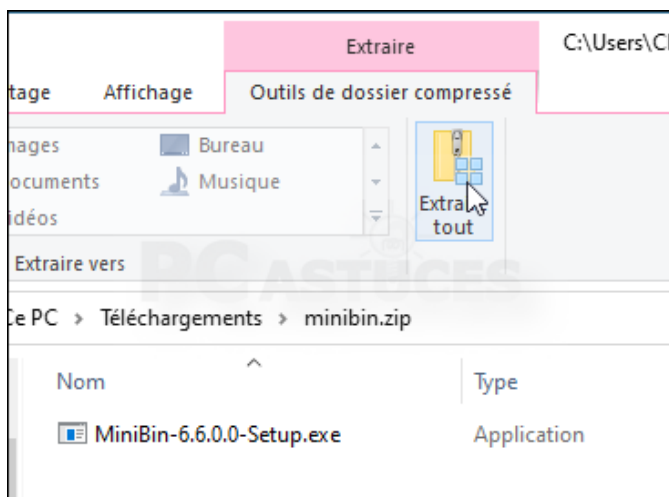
Extraire
C:\Users\Cl
tage
Affichage
Outils de dossier compressé
nages
Bureau
ocuments
Musique
idéos
Extraire tout
Extraire vers
PC ASTUCES
Ce PC › Téléchargements › minibin.zip
Nom
Type
MiniBin-6.6.0.0-Setup.exe
Application